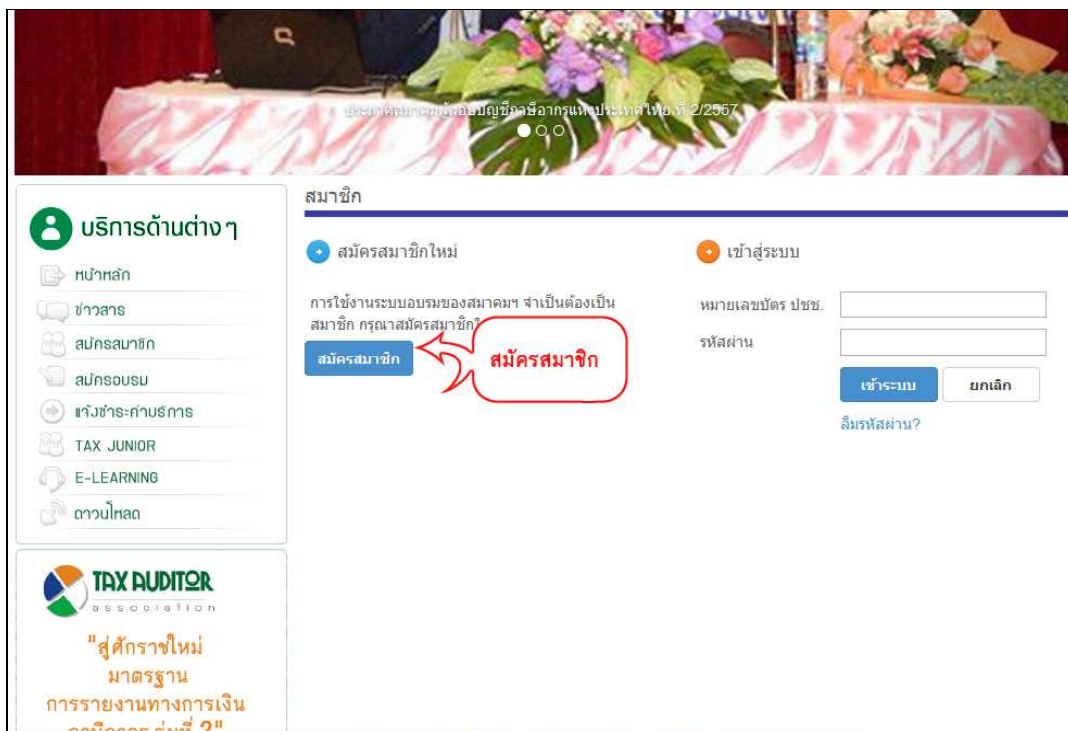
ประชุมสมาคมผู้สอบบัญชีภาษีอากรแห่งประเทศไทย ที่ 2/2557

บริการด้านต่างๆ

หน้าหลัก

ข่าวสาร

สมัครสมาชิก

สมัครอบรม

แจ้งชำระค่าบริการ

TAX JUNIOR

E-LEARNING

ดาวน์โหลด

TAX AUDITOR association

"สู่ศักราชใหม่ มาตรฐาน การรายงานทางการเงิน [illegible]"

สมาชิก

สมัครสมาชิกใหม่

การใช้งานระบบอบรมของสมาคมฯ จำเป็นต้องเป็นสมาชิก กรุณาสมัครสมาชิก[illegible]

สมัครสมาชิก

สมัครสมาชิก

เข้าสู่ระบบ

หมายเลขบัตร ปชช.

รหัสผ่าน

เข้าระบบ

ยกเลิก

ลืมรหัสผ่าน?